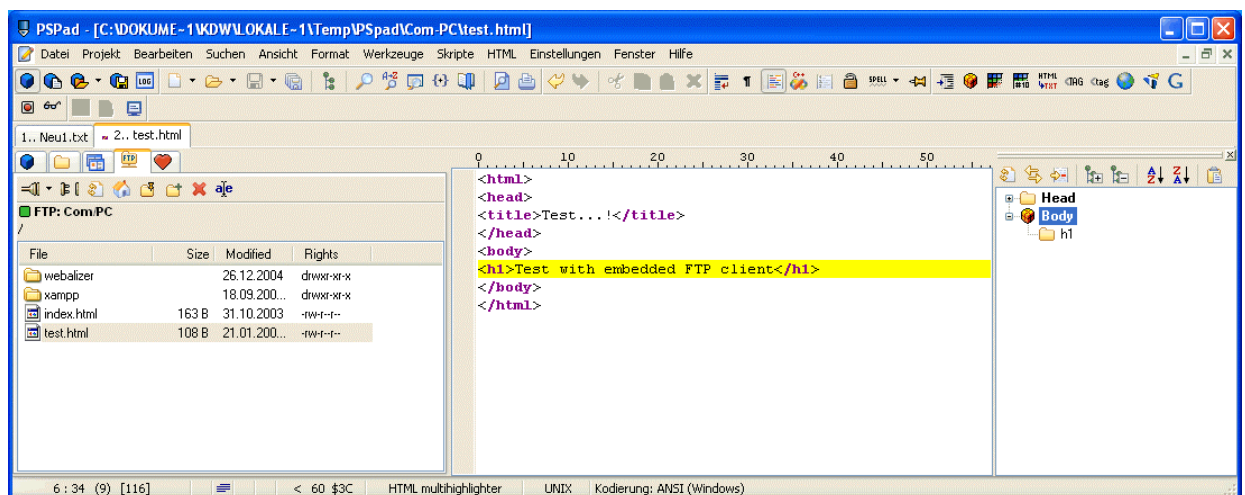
PSPad - [C:\DOKUME~1\KDW\LOKALE~1\Temp\PSpad\Com-PC\test.html]

Datei Projekt Bearbeiten Suchen Ansicht Format Werkzeuge Skripte HTML Einstellungen Fenster Hilfe

LOG SPELL HTML TXT TAG tag G

1.. Neu1.txt 2.. test.html

FTP

FTP: Com/PC

/

| File | Size | Modified | Rights |
|---|---|---|---|
| webalizer | | 26.12.2004 | drwxr-xr-x |
| xampp | | 18.09.200... | drwxr-xr-x |
| index.html | 163 B | 31.10.2003 | -rw-r--r-- |
| test.html | 108 B | 21.01.200... | -rw-r--r-- |

0 10 20 30 40 50

<html>
<head>
<title>Test...!</title>
</head>
<body>
<h1>Test with embedded FTP client</h1>
</body>
</html>

Head
Body
h1

6 : 34 (9) [116] < 60 $3C HTML multihighlighter UNIX Kodierung: ANSI (Windows)